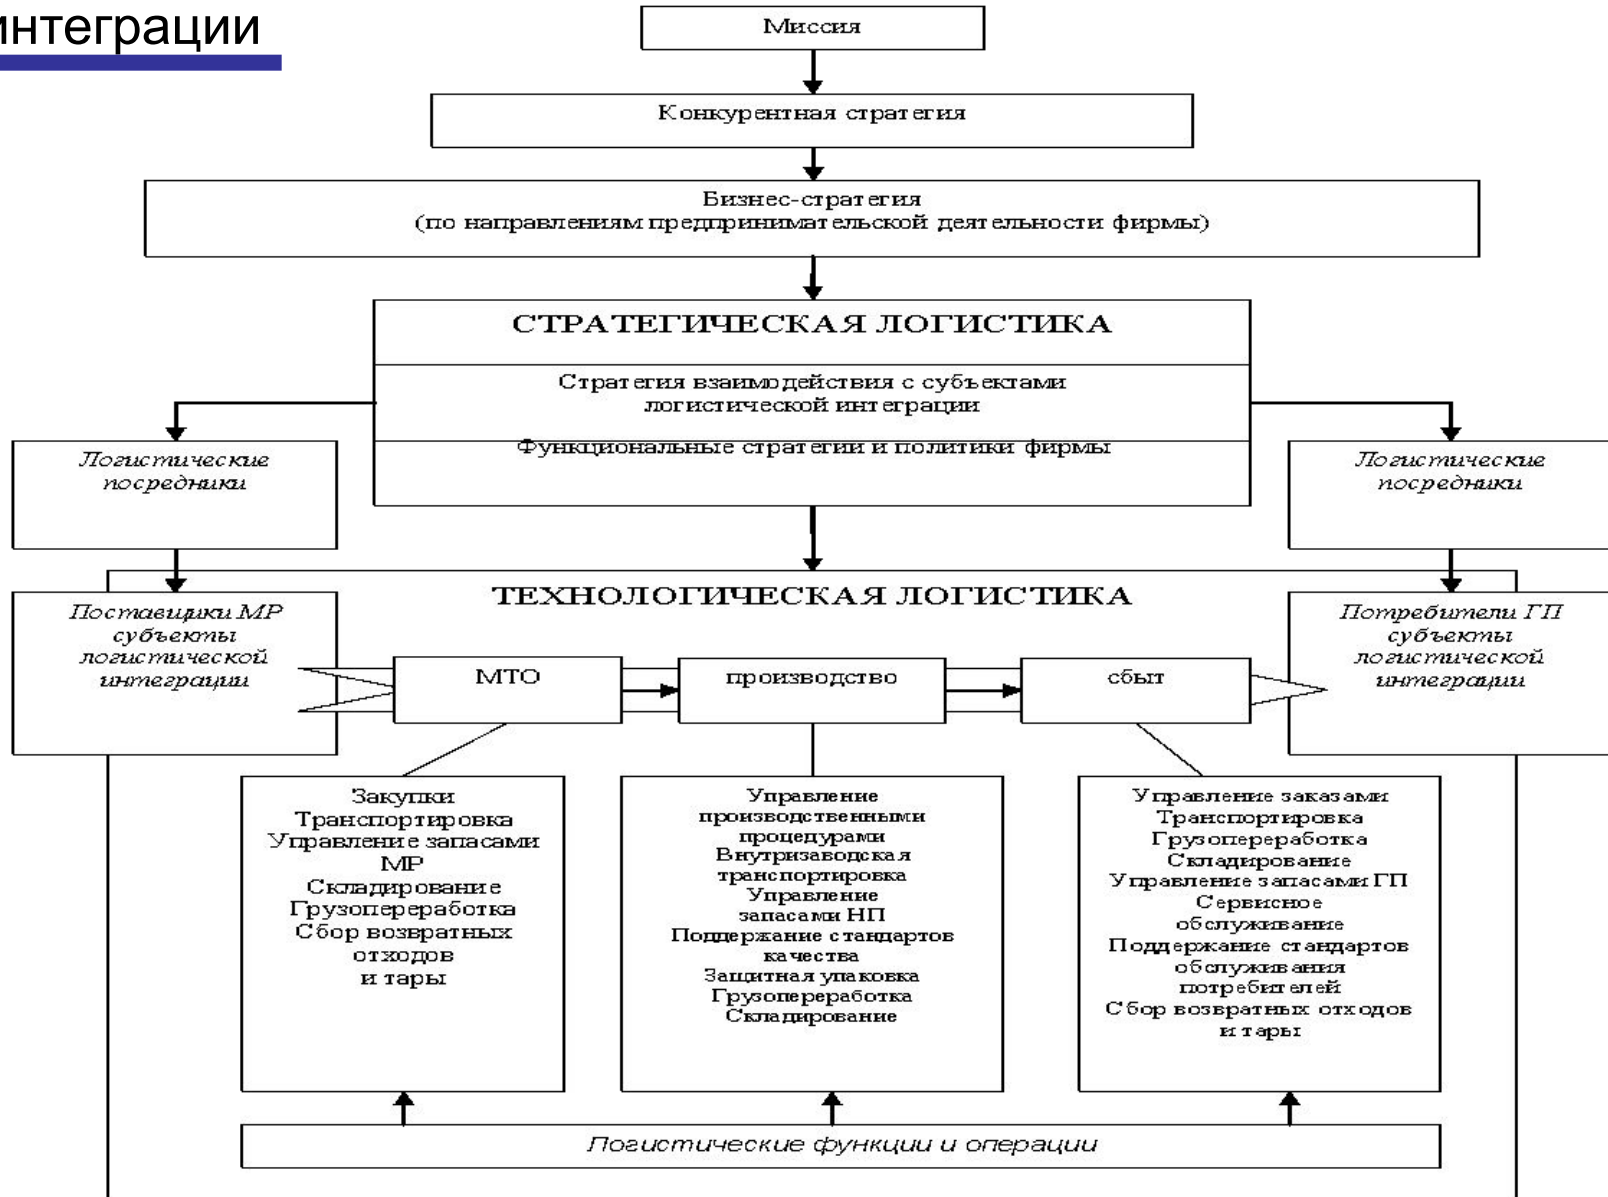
интеграции

Миссия

Конкурентная стратегия

Бизнес-стратегия
(по направлениям предпринимательской деятельности фирмы)

СТРАТЕГИЧЕСКАЯ ЛОГИСТИКА

Стратегия взаимодействия с субъектами логистической интеграции

Функциональные стратегии и политики фирмы

Логистические посредники

Логистические посредники

ТЕХНОЛОГИЧЕСКАЯ ЛОГИСТИКА

Поставщики МР субъекты логистической интеграции

МТО

производство

сбыт

Потребители ГП субъекты логистической интеграции

Закупки
Транспортировка
Управление запасами МР
Складирование
Грузопереработка
Сбор возвратных отходов и тары

Управление производственными процедурами
Внутризаводская транспортировка
Управление запасами НП
Поддержание стандартов качества
Защитная упаковка
Грузопереработка
Складирование

Управление заказами
Транспортировка
Грузопереработка
Складирование
Управление запасами ГП
Сервисное обслуживание
Поддержание стандартов обслуживания потребителей
Сбор возвратных отходов и тары

Логистические функции и операции